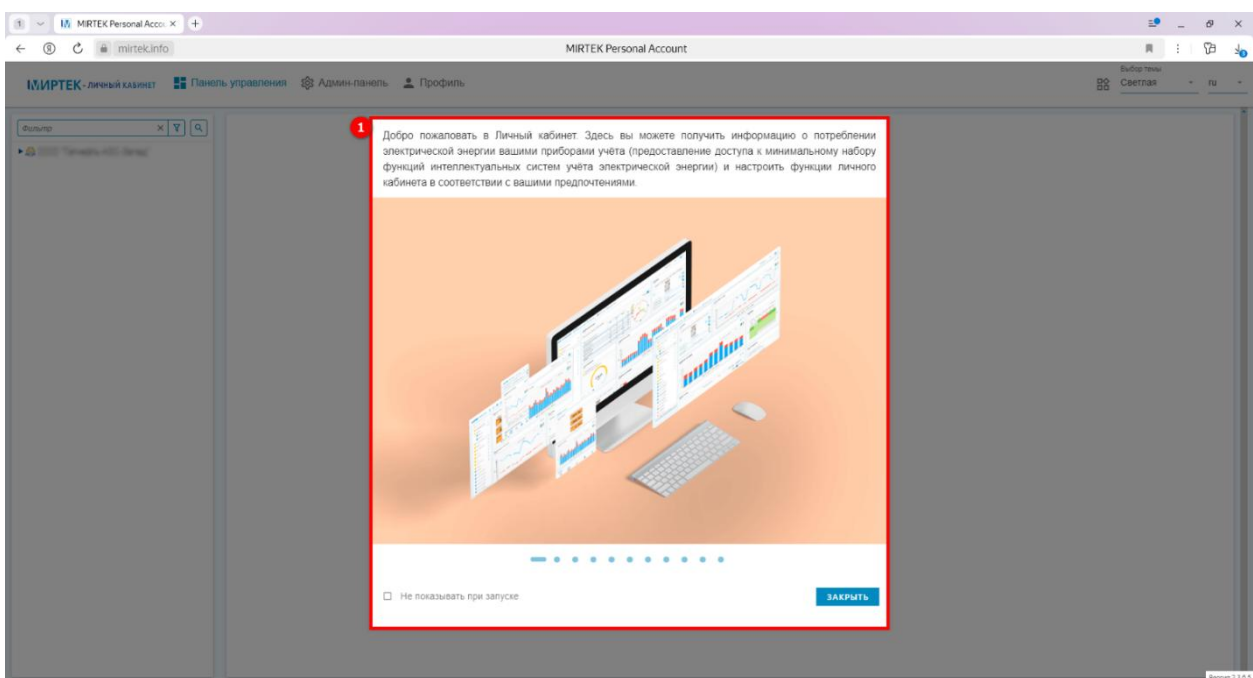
1 MIRTEK Personal Accou ×

mirtek.info MIRTEK Personal Account

МИРТЕК- личный кабинет Панель управления Админ-панель Профиль

Выбор темы
Светлая ru

Фильтр

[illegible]

1

Добро пожаловать в Личный кабинет. Здесь вы можете получить информацию о потреблении электрической энергии вашими приборами учёта (предоставление доступа к минимальному набору функций интеллектуальных систем учёта электрической энергии) и настроить функции личного кабинета в соответствии с вашими предпочтениями.

Не показывать при запуске

ЗАКРЫТЬ

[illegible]